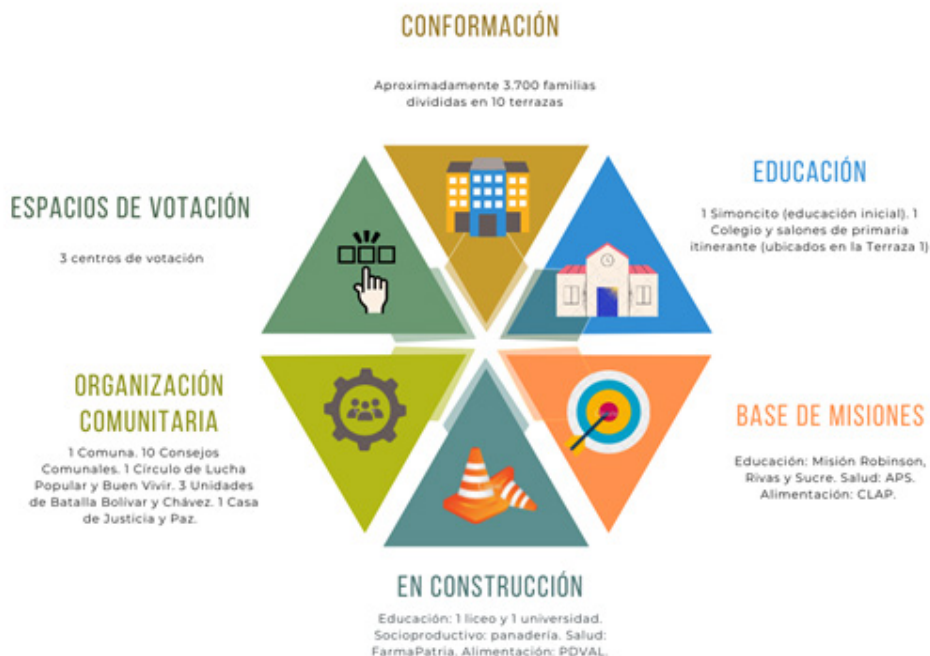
CONFORMACIÓN

Aproximadamente 3.700 familias divididas en 10 terrazas

ESPACIOS DE VOTACIÓN

3 centros de votación

EDUCACIÓN

1 Simoncito (educación inicial). 1 Colegio y salones de primaria itinerante (ubicados en la Terraza 1)

ORGANIZACIÓN COMUNITARIA

1 Comuna. 10 Consejos Comunales. 1 Círculo de Lucha Popular y Buen Vivir. 3 Unidades de Batalla Bolívar y Chávez. 1 Casa de Justicia y Paz.

BASE DE MISIONES

Educación: Misión Robinson, Rivas y Sucre. Salud: APS. Alimentación: CLAP.

EN CONSTRUCCIÓN

Educación: 1 liceo y 1 universidad. Socioproductivo: panadería. Salud: FarmaPatria. Alimentación: PDVAL.